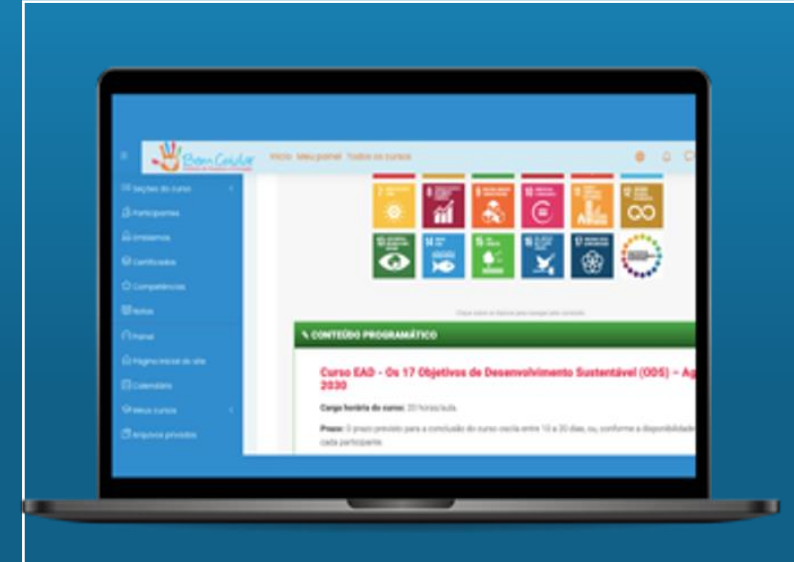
Bem Cuidar

Início Meu painel Todos os cursos

Seções do curso

Participantes

Emblemas

Certificados

Competências

Notas

Painel

Página inicial do site

Calendário

Meus cursos

Arquivos privados

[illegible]

CONTEÚDO PROGRAMÁTICO

Curso EAD - Os 17 Objetivos de Desenvolvimento Sustentável (ODS) – Ag 2030

Carga horária do curso: 20 horas/aula.

Prazo: O prazo previsto para a conclusão do curso varia entre 10 a 20 dias, ou, conforme a disponibilidade cada participante.